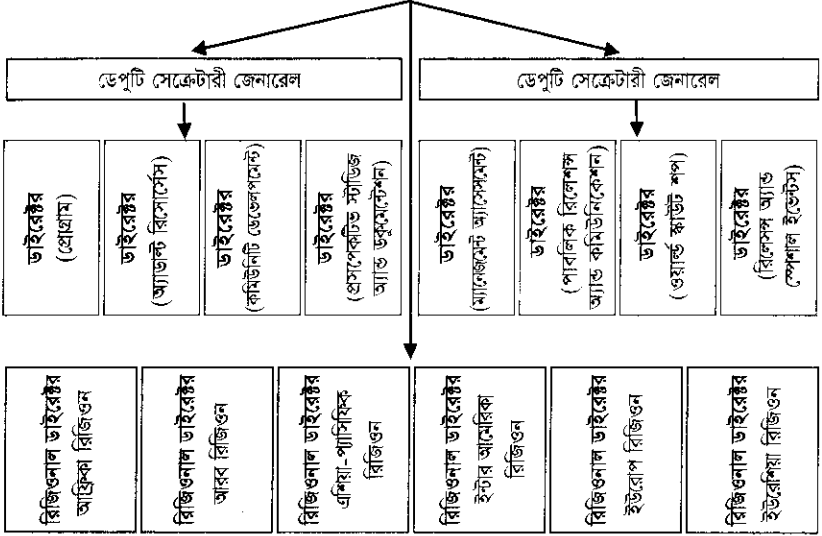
ডেপুটি সেক্রেটারী জেনারেল

ডেপুটি সেক্রেটারী জেনারেল

ডাইরেক্টর (প্রোগ্রাম)

ডাইরেক্টর (অ্যাডাল্ট রিসোর্সেস)

ডাইরেক্টর (কমিউনিটি ডেভেলপমেন্ট)

ডাইরেক্টর (প্রসপেকটিভ স্টাডিজ অ্যান্ড ডকুমেন্টেশন)

ডাইরেক্টর (ম্যানেজমেন্ট অ্যাসেসমেন্ট)

ডাইরেক্টর (পাবলিক রিলেশন্স অ্যান্ড কমিউনিকেশন)

ডাইরেক্টর (ওয়ার্ল্ড স্কাউট শপ)

ডাইরেক্টর (রিলেশন্স অ্যান্ড স্পেশাল ইভেন্টস)

রিজিওনাল ডাইরেক্টর আফ্রিকা রিজিওন

রিজিওনাল ডাইরেক্টর আরব রিজিওন

রিজিওনাল ডাইরেক্টর এশিয়া-প্যাসিফিক রিজিওন

রিজিওনাল ডাইরেক্টর ইন্টার আমেরিকা রিজিওন

রিজিওনাল ডাইরেক্টর ইউরোপ রিজিওন

রিজিওনাল ডাইরেক্টর ইউরেশিয়া রিজিওন